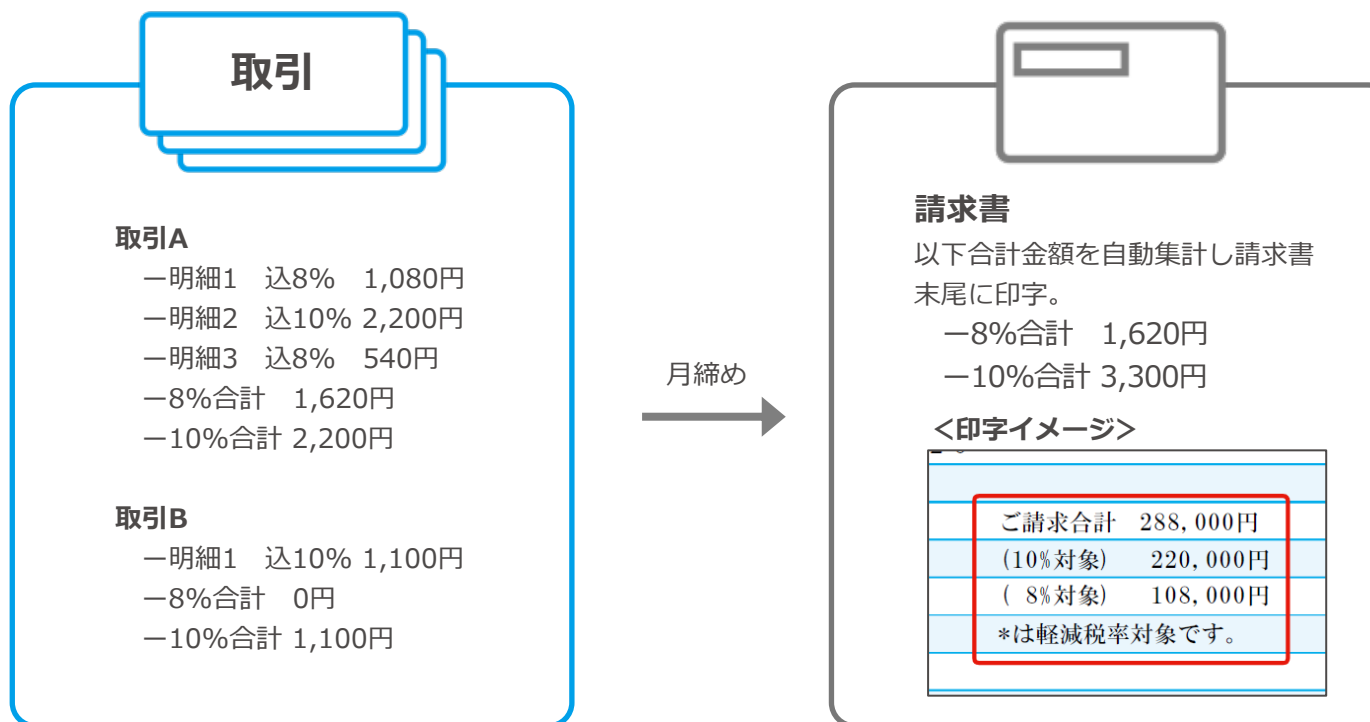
取引

取引A
ー明細1 込8% 1,080円
ー明細2 込10% 2,200円
ー明細3 込8% 540円
ー8%合計 1,620円
ー10%合計 2,200円

取引B
ー明細1 込10% 1,100円
ー8%合計 0円
ー10%合計 1,100円

月締め

請求書
以下合計金額を自動集計し請求書末尾に印字。
ー8%合計 1,620円
ー10%合計 3,300円

<印字イメージ>

ご請求合計 288,000円
(10%対象) 220,000円
( 8%対象) 108,000円
*は軽減税率対象です。